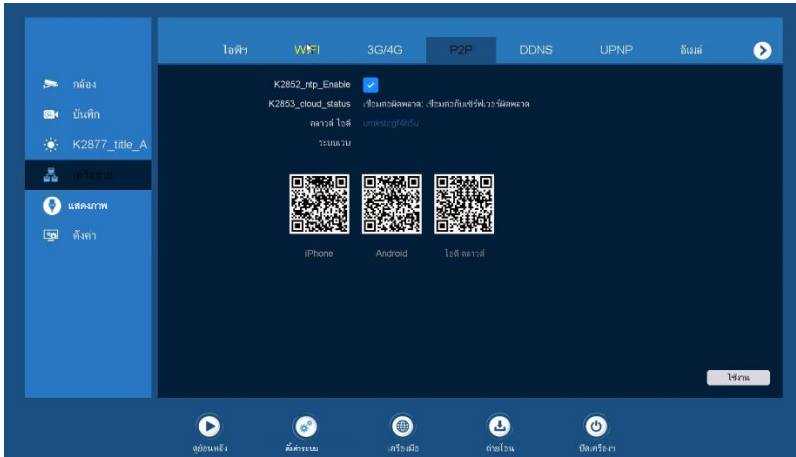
ไอพีๆ WIFI 3G/4G P2P DDNS UPNP อีเมล์

กล้อง
บันทึก
K2877_title_A
เครือข่าย
แสดงภาพ
ตั้งค่า

K2852_ntp_Enable
K2853_cloud_status เชื่อมต่อผิดพลาด: เชื่อมต่อกับเซิร์ฟเวอร์ผิดพลาด
คลาวด์ ไอดี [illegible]
ระบบแวบ

iPhone Android ไอดี คลาวด์

ใช้งาน

ดูย้อนหลัง ตั้งค่าระบบ เครื่องมือ ถ่ายโอน ปิดเครื่อง